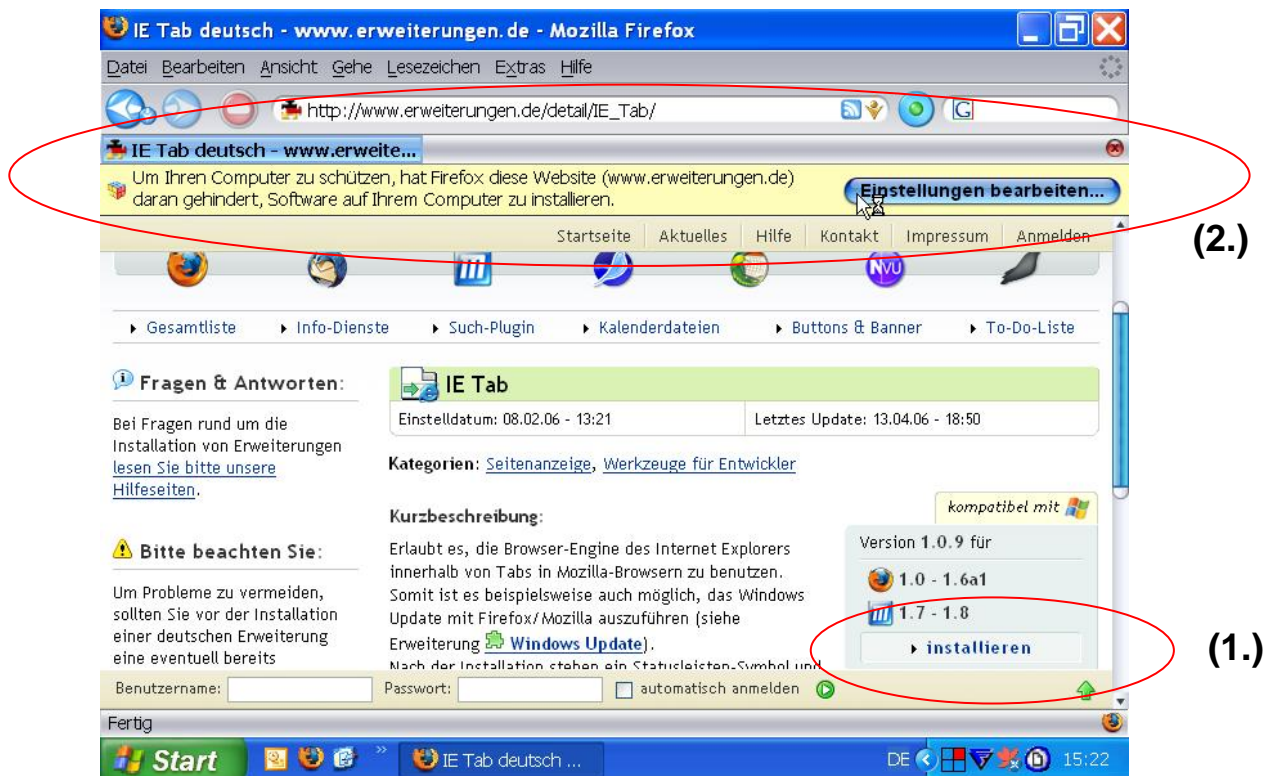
IE Tab deutsch - www.erweiterungen.de - Mozilla Firefox

Datei Bearbeiten Ansicht Gehe Lesezeichen Extras Hilfe

http://www.erweiterungen.de/detail/IE_Tab/

IE Tab deutsch - www.erweite...

Um Ihren Computer zu schützen, hat Firefox diese Website (www.erweiterungen.de) daran gehindert, Software auf Ihrem Computer zu installieren.

Einstellungen bearbeiten...

Startseite | Aktuelles | Hilfe | Kontakt | Impressum | Anmelden

(2.)

▸ Gesamtliste ▸ Info-Dienste ▸ Such-Plugin ▸ Kalenderdateien ▸ Buttons & Banner ▸ To-Do-Liste

Fragen & Antworten:

Bei Fragen rund um die Installation von Erweiterungen lesen Sie bitte unsere Hilfeseiten.

Bitte beachten Sie:

Um Probleme zu vermeiden, sollten Sie vor der Installation einer deutschen Erweiterung eine eventuell bereits

IE Tab

| Einstelldatum: 08.02.06 - 13:21 | Letztes Update: 13.04.06 - 18:50 |
|---|---|

Kategorien: Seitenanzeige, Werkzeuge für Entwickler

Kurzbeschreibung:

Erlaubt es, die Browser-Engine des Internet Explorers innerhalb von Tabs in Mozilla-Browsern zu benutzen. Somit ist es beispielsweise auch möglich, das Windows Update mit Firefox/Mozilla auszuführen (siehe Erweiterung Windows Update).

Nach der Installation stehen ein Statusleisten-Symbol und

kompatibel mit

Version 1.0.9 für

1.0 - 1.6a1

1.7 - 1.8

▸ installieren

(1.)

Benutzername: Passwort: automatisch anmelden

Fertig

Start IE Tab deutsch ... DE 15:22